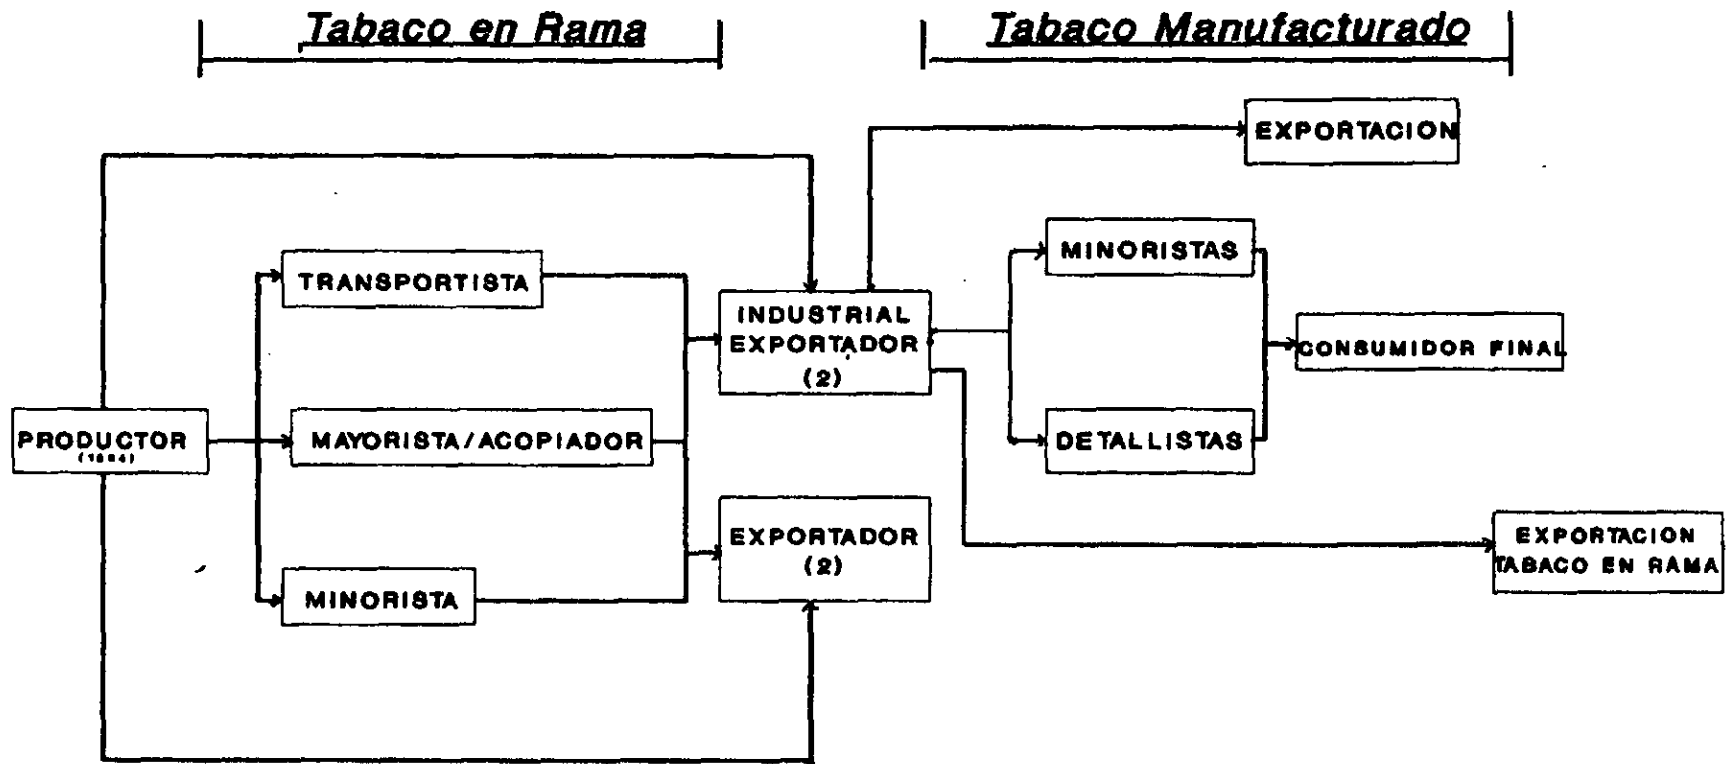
Tabaco en Rama

Tabaco Manufacturado

EXPORTACION

MINORISTAS

TRANSPORTISTA

INDUSTRIAL EXPORTADOR (2)

CONSUMIDOR FINAL

PRODUCTOR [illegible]

MAYORISTA/ACOPIADOR

DETALLISTAS

EXPORTADOR (2)

EXPORTACION TABACO EN RAMA

MINORISTA